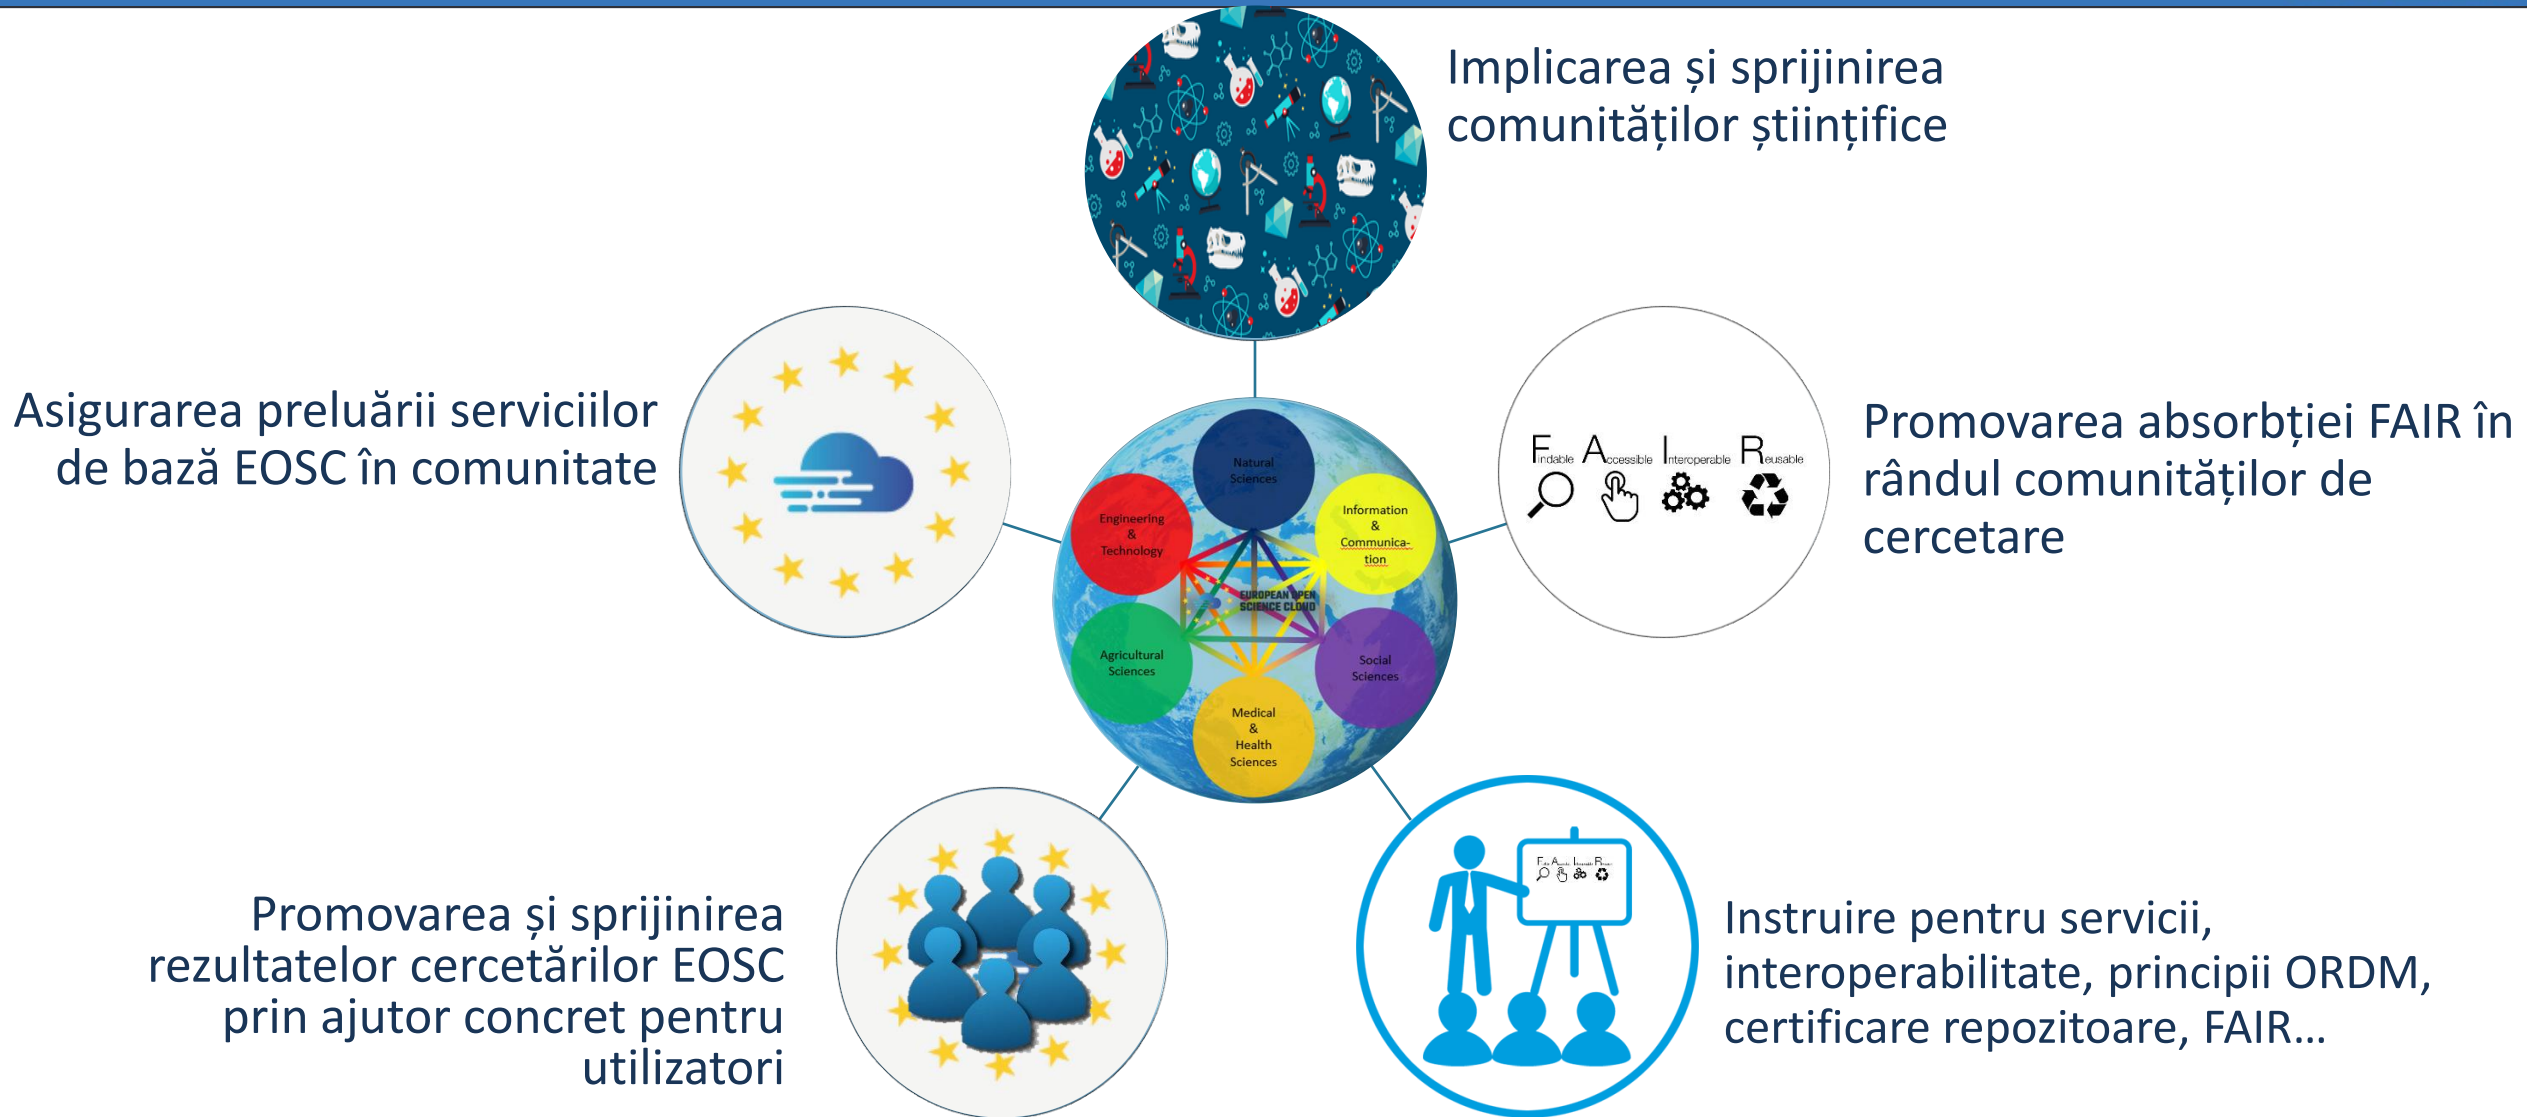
Implicarea și sprijinirea comunităților științifice

Asigurarea preluării serviciilor de bază EOSC în comunitate

Natural Sciences

Engineering & Technology

Information & Communication

EUROPEAN OPEN SCIENCE CLOUD

Agricultural Sciences

Social Sciences

Medical & Health Sciences

Findable Accessible Interoperable Reusable

Promovarea absorbției FAIR în rândul comunităților de cercetare

Promovarea și sprijinirea rezultatelor cercetărilor EOSC prin ajutor concret pentru utilizatori

Instruire pentru servicii, interoperabilitate, principii ORDM, certificare repozitoare, FAIR...